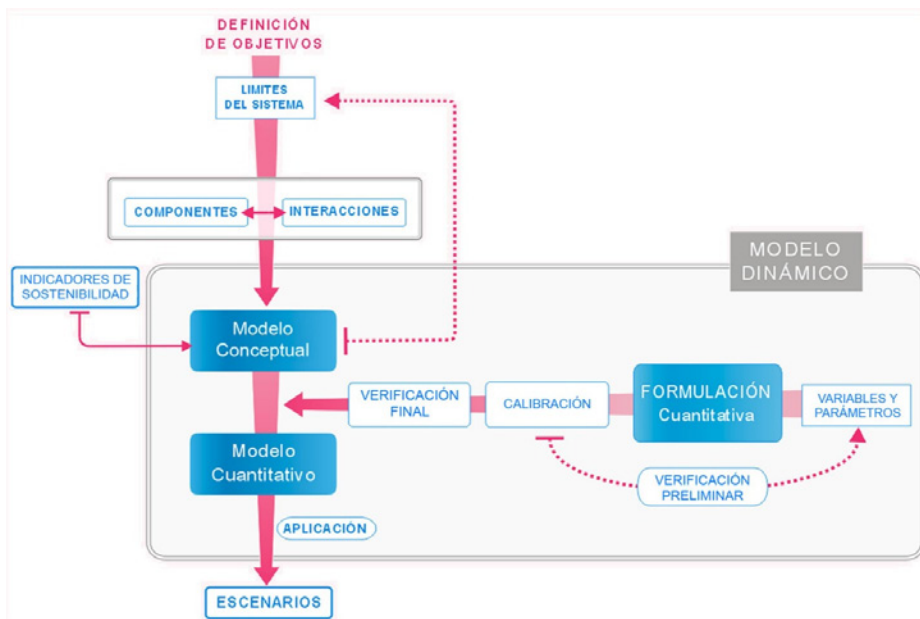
DEFINICIÓN DE OBJETIVOS

LIMITES DEL SISTEMA

COMPONENTES

INTERACCIONES

MODELO DINÁMICO

INDICADORES DE SOSTENIBILIDAD

Modelo Conceptual

VERIFICACIÓN FINAL

CALIBRACIÓN

FORMULACIÓN Cuantitativa

VARIABLES Y PARÁMETROS

Modelo Cuantitativo

VERIFICACIÓN PRELIMINAR

APLICACIÓN

ESCENARIOS